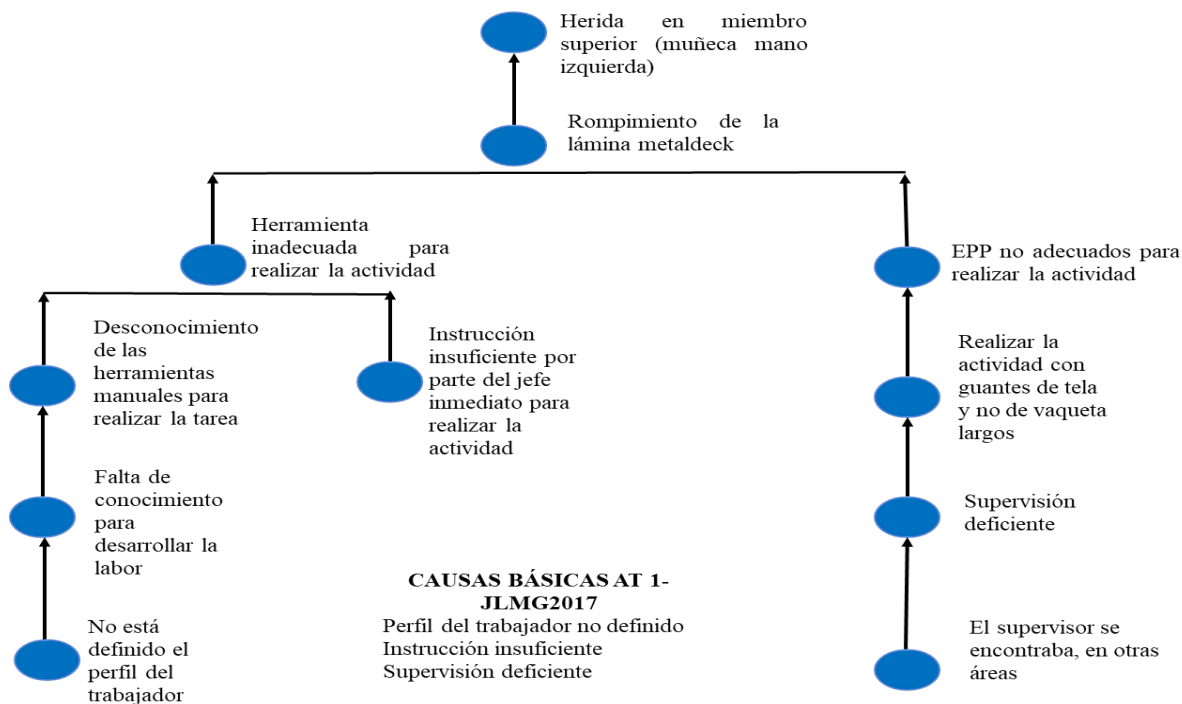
Herida en miembro superior (muñeca mano izquierda)

Rompimiento de la lámina metaldeck

Herramienta inadecuada para realizar la actividad

EPP no adecuados para realizar la actividad

Desconocimiento de las herramientas manuales para realizar la tarea

Instrucción insuficiente por parte del jefe inmediato para realizar la actividad

Realizar la actividad con guantes de tela y no de vaqueta largos

Falta de conocimiento para desarrollar la labor

Supervisión deficiente

CAUSAS BÁSICAS AT 1-JLMG2017
Perfil del trabajador no definido
Instrucción insuficiente
Supervisión deficiente

No está definido el perfil del trabajador

El supervisor se encontraba, en otras áreas